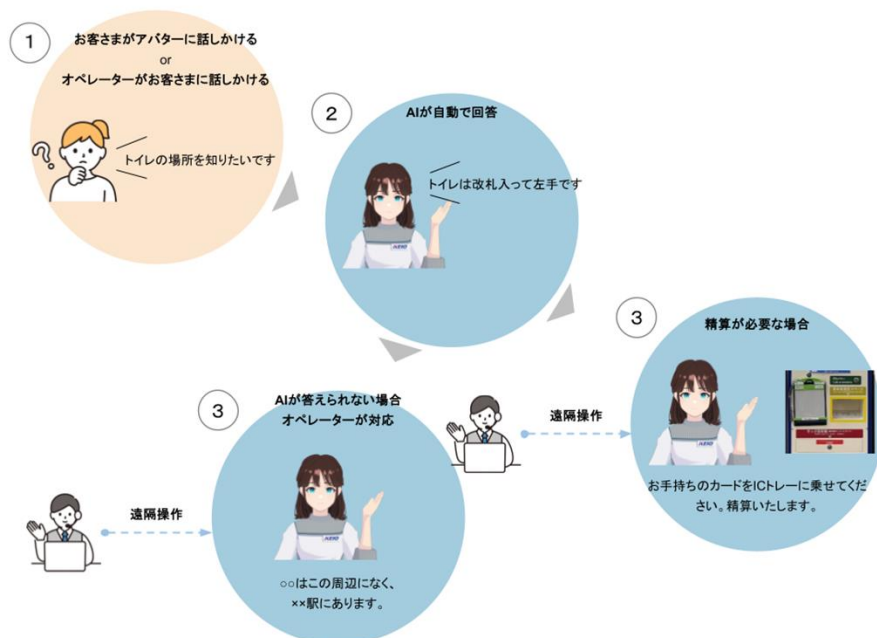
1

お客さまがアバターに話しかける
or
オペレーターがお客さまに話しかける

トイレの場所を知りたいです

2

AIが自動で回答

トイレは改札入って左手です

3

精算が必要な場合

お手持ちのカードをICトレーに乗せてください。精算いたします。

3

AIが答えられない場合
オペレーターが対応

遠隔操作

遠隔操作

○○はこの周辺になく、
××駅にあります。